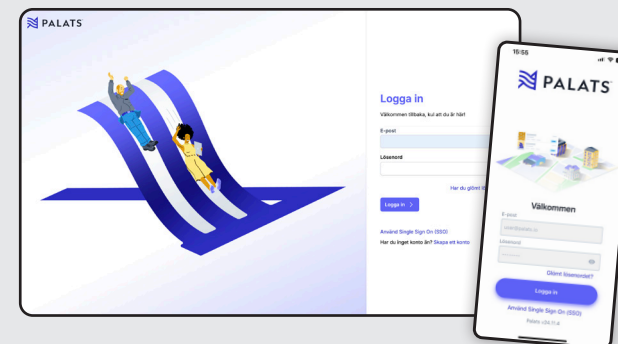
PALATS

Logga in

Välkommen tillbaka, kul att du är här!

E-post

Lösenord

Har du glömt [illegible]

Logga in >

Använd Single Sign On (SSO)

Har du inget konto än? Skapa ett konto

15:55

PALATS

Välkommen

E-post

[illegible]

Lösenord

Glömt lösenordet?

Logga in

Använd Single Sign On (SSO)

Palats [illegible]